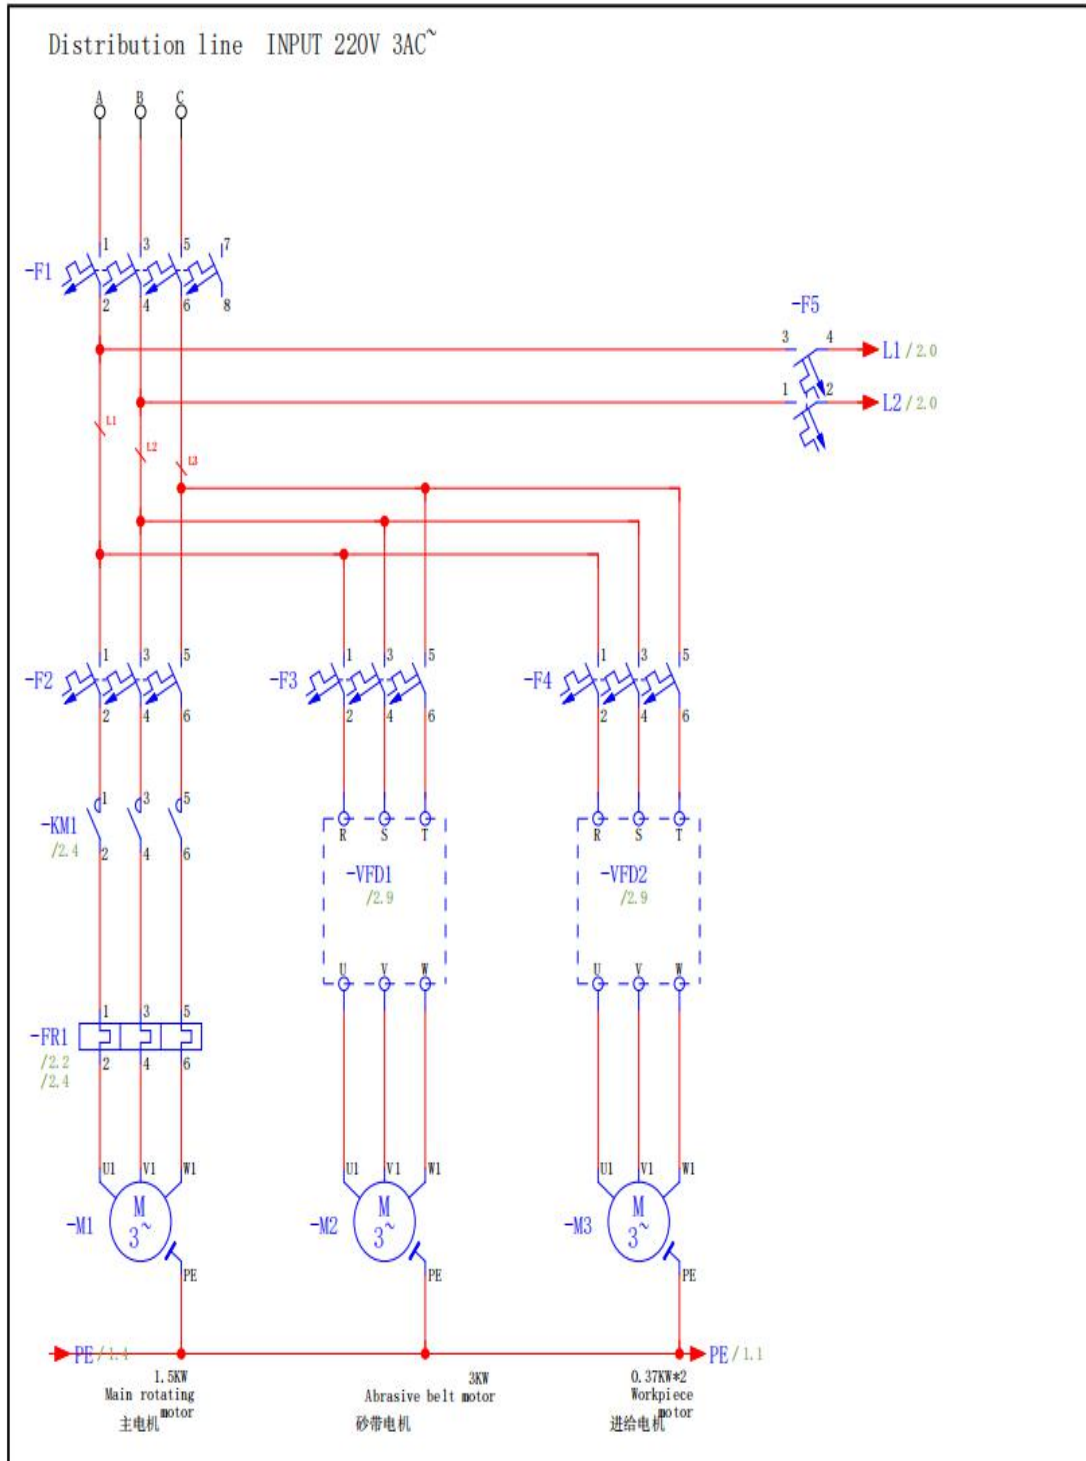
Distribution line INPUT 220V 3AC~

A B C

-F1 1 3 5 7 2 4 6 8

-F5 3 4 1 2

L1 / 2.0

L2 / 2.0

L1 L2 L3

-F2 1 3 5 2 4 6

-F3 1 3 5 2 4 6

-F4 1 3 5 2 4 6

-KM1 /2.4 1 3 5 2 4 6

R S T

-VFD1 /2.9

U V W

R S T

-VFD2 /2.9

U V W

-FR1 /2.2 /2.4 1 3 5 2 4 6

U1 V1 W1

-M1 M 3~ PE

U1 V1 W1

-M2 M 3~ PE

U1 V1 W1

-M3 M 3~ PE

PE / 1.4

PE / 1.1

1.5KW Main rotating motor 主电机

3KW Abrasive belt motor 砂带电机

0.37KW*2 Workpiece motor 进给电机